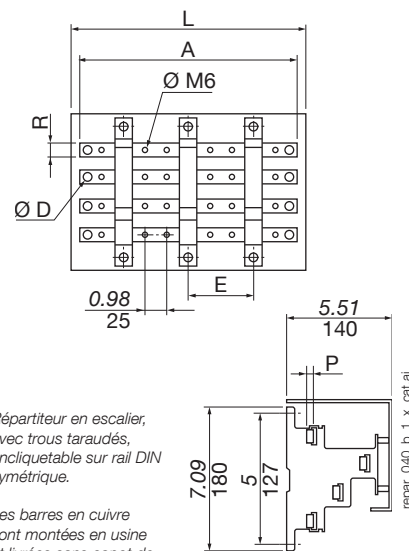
L

A

Ø M6

R

Ø D

E

0.98
25

5.51
140

P

7.09
180

5
127

Répartiteur en escalier, avec trous taraudés, encliquetable sur rail DIN symétrique.

Les barres en cuivre sont montées en usine et livrées sans capot de

repar_040_b_1_x_cat.ai